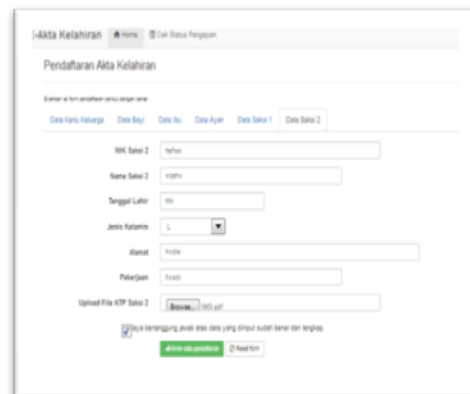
i-Akta Kelahiran Home Cek Status Pengajuan

Pendaftaran Akta Kelahiran

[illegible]

Data Kartu Keluarga Data Bayi Data Ibu Data Ayah Data Saksi 1 Data Saksi 2

NIK Saksi 2 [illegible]

Nama Saksi 2 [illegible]

Tanggal Lahir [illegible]

Jenis Kelamin L

Alamat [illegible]

Pekerjaan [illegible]

Upload File KTP Saksi 2 Browse... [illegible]

Saya bertanggung jawab atas data yang dinput sudah benar dan lengkap

Kirim data pendaftaran Reset form